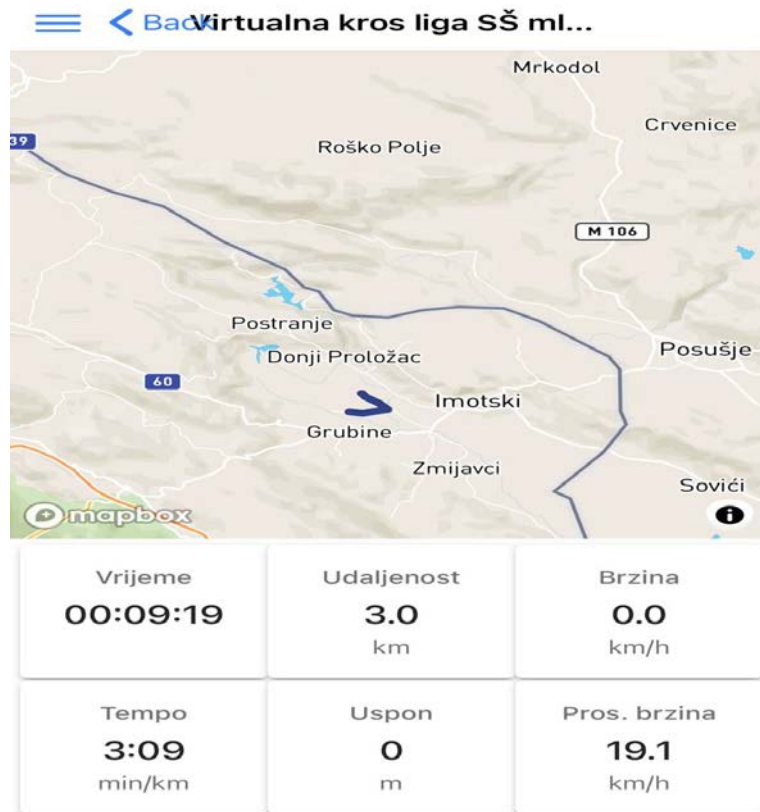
Back Virtualna kros liga SŠ ml...

Mrkodol
39
Crvenice
Roško Polje
M 106
Postranje
Donji Proložac
Posušje
60
Imotski
Grubine
Zmijavci
Sovići
mapbox

| Vrijeme | Udaljenost | Brzina |
|---|---|---|
| 00:09:19 | 3.0 km | 0.0 km/h |
| Tempo | Uspon | Pros. brzina |
| 3:09 min/km | 0 m | 19.1 km/h |